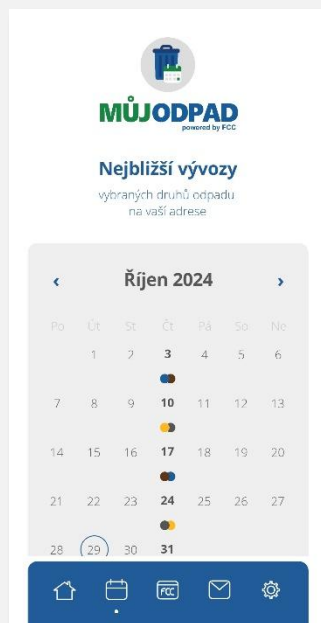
MŮJODPAD
powered by FCC

Nejbližší vývozy
vybraných druhů odpadu na vaší adrese

‹ Říjen 2024 ›

| Po | Út | St | Čt | Pá | So | Ne |
|---|---|---|---|---|---|---|
| | 1 | 2 | 3 | 4 | 5 | 6 |
| 7 | 8 | 9 | 10 | 11 | 12 | 13 |
| 14 | 15 | 16 | 17 | 18 | 19 | 20 |
| 21 | 22 | 23 | 24 | 25 | 26 | 27 |
| 28 | 29 | 30 | 31 | | | |

FCC